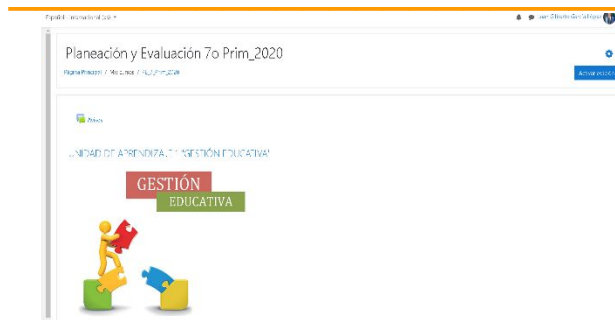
Español - Internacional (es) ▾

Juan Alberto García Espinoza

Planeación y Evaluación 7o Prim_2020

Página Principal / Mis cursos / PLE_Prim_2020

Activar edición

Avisos

UNIDAD DE APRENDIZAJE 1 "GESTIÓN EDUCATIVA"

GESTIÓN

EDUCATIVA